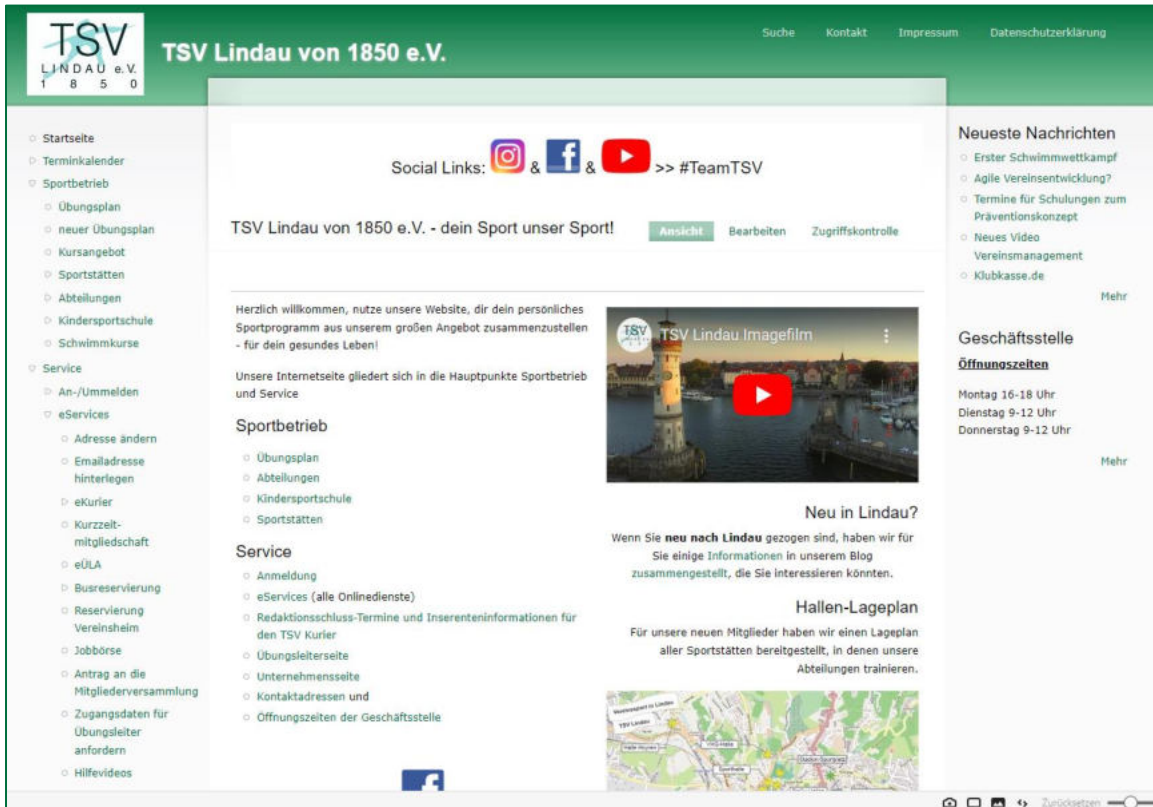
TSV LINDAU e.V. 1 8 5 0

TSV Lindau von 1850 e.V.

Suche Kontakt Impressum Datenschutzerklärung

Startseite
Terminkalender
Sportbetrieb
Übungsplan
neuer Übungsplan
Kursangebot
Sportstätten
Abteilungen
Kindersportschule
Schwimmkurse
Service
An-/Ummelden
eServices
Adresse ändern
Emailadresse hinterlegen
eKurier
Kurzzeit-mitgliedschaft
eÜLA
Busreservierung
Reservierung Vereinsheim
Jobbörse
Antrag an die Mitgliederversammlung
Zugangsdaten für Übungsleiter anfordern
Hilfevideos

Social Links: & & >> #TeamTSV

TSV Lindau von 1850 e.V. - dein Sport unser Sport!

Ansicht Bearbeiten Zugriffskontrolle

Herzlich willkommen, nutze unsere Website, dir dein persönliches Sportprogramm aus unserem großen Angebot zusammenzustellen - für dein gesundes Leben!

Unsere Internetseite gliedert sich in die Hauptpunkte Sportbetrieb und Service

Sportbetrieb

Übungsplan
Abteilungen
Kindersportschule
Sportstätten

Service

Anmeldung
eServices (alle Onlinedienste)
Redaktionsschluss-Termine und Inserenteninformationen für den TSV Kurier
Übungsleiterseite
Unternehmensseite
Kontaktadressen und
Öffnungszeiten der Geschäftsstelle

TSV Lindau Imagefilm

Neu in Lindau?

Wenn Sie **neu nach Lindau** gezogen sind, haben wir für Sie einige Informationen in unserem Blog zusammengestellt, die Sie interessieren könnten.

Hallen-Lageplan

Für unsere neuen Mitglieder haben wir einen Lageplan aller Sportstätten bereitgestellt, in denen unsere Abteilungen trainieren.

Neueste Nachrichten

Erster Schwimmwettkampf
Agile Vereinsentwicklung?
Termine für Schulungen zum Präventionskonzept
Neues Video Vereinsmanagement
Klubkasse.de

Mehr

Geschäftsstelle

Öffnungszeiten

Montag 16-18 Uhr
Dienstag 9-12 Uhr
Donnerstag 9-12 Uhr

Mehr

Zurücksetzen